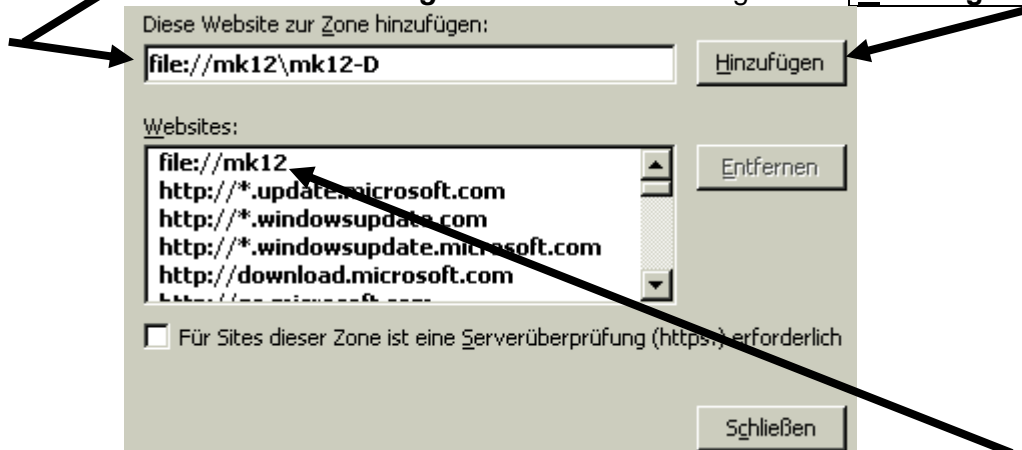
Diese Website zur Zone hinzufügen:

file://mk12\mk12-D

Hinzufügen

Websites:

file://mk12
http://*.update.microsoft.com
http://*.windowsupdate.com
http://*.windowsupdate.microsoft.com
http://download.microsoft.com
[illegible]

Entfernen

Für Sites dieser Zone ist eine Serverüberprüfung (https:) erforderlich

Schließen